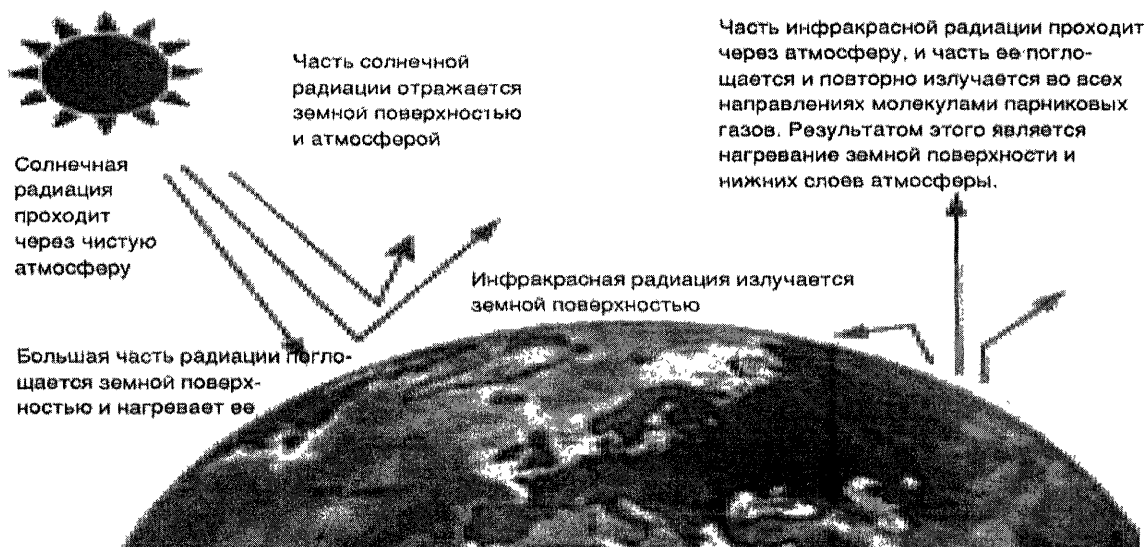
Часть инфракрасной радиации проходит через атмосферу, и часть ее поглощается и повторно излучается во всех направлениях молекулами парниковых газов. Результатом этого является нагревание земной поверхности и нижних слоев атмосферы.

Часть солнечной радиации отражается земной поверхностью и атмосферой

Солнечная радиация проходит через чистую атмосферу

Инфракрасная радиация излучается земной поверхностью

Большая часть радиации поглощается земной поверхностью и нагревает ее